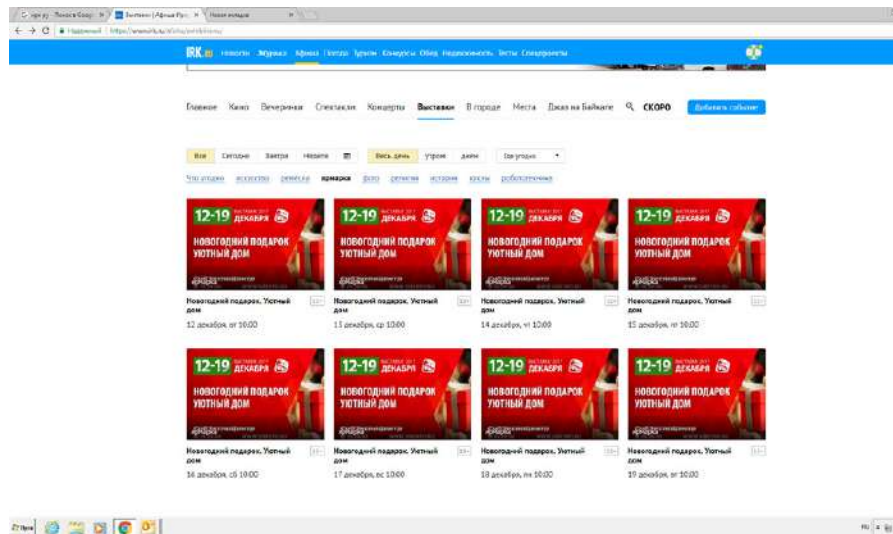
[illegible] | Выставки | Афиша Ирк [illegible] | Новая вкладка

Надежный | https://www.irk.ru/afisha/exhibitions/

IRK.ru Новости Музыка Афиша Погода Туризм Конкурсы Обед Недвижимость Тесты Спецпроекты

Главное Кино Вечеринки Спектакли Концерты Выставки В городе Места Джаз на Байкале СКОРО Добавить событие

Все Сегодня Завтра Неделя Весь день Утром Днем Все угодно

Что угодно искусство ремесла ярмарка фото детские история книги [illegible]

12-19 ДЕКАБРЯ НОВОГОДНИЙ ПОДАРОК УЮТНЫЙ ДОМ
Новогодний подарок. Уютный дом
12 декабря, вт 10:00

12-19 ДЕКАБРЯ НОВОГОДНИЙ ПОДАРОК УЮТНЫЙ ДОМ
Новогодний подарок. Уютный дом
13 декабря, ср 10:00

12-19 ДЕКАБРЯ НОВОГОДНИЙ ПОДАРОК УЮТНЫЙ ДОМ
Новогодний подарок. Уютный дом
14 декабря, чт 10:00

12-19 ДЕКАБРЯ НОВОГОДНИЙ ПОДАРОК УЮТНЫЙ ДОМ
Новогодний подарок. Уютный дом
15 декабря, пт 10:00

12-19 ДЕКАБРЯ НОВОГОДНИЙ ПОДАРОК УЮТНЫЙ ДОМ
Новогодний подарок. Уютный дом
16 декабря, сб 10:00

12-19 ДЕКАБРЯ НОВОГОДНИЙ ПОДАРОК УЮТНЫЙ ДОМ
Новогодний подарок. Уютный дом
17 декабря, вс 10:00

12-19 ДЕКАБРЯ НОВОГОДНИЙ ПОДАРОК УЮТНЫЙ ДОМ
Новогодний подарок. Уютный дом
18 декабря, пн 10:00

12-19 ДЕКАБРЯ НОВОГОДНИЙ ПОДАРОК УЮТНЫЙ ДОМ
Новогодний подарок. Уютный дом
19 декабря, вт 10:00

Пуск RU